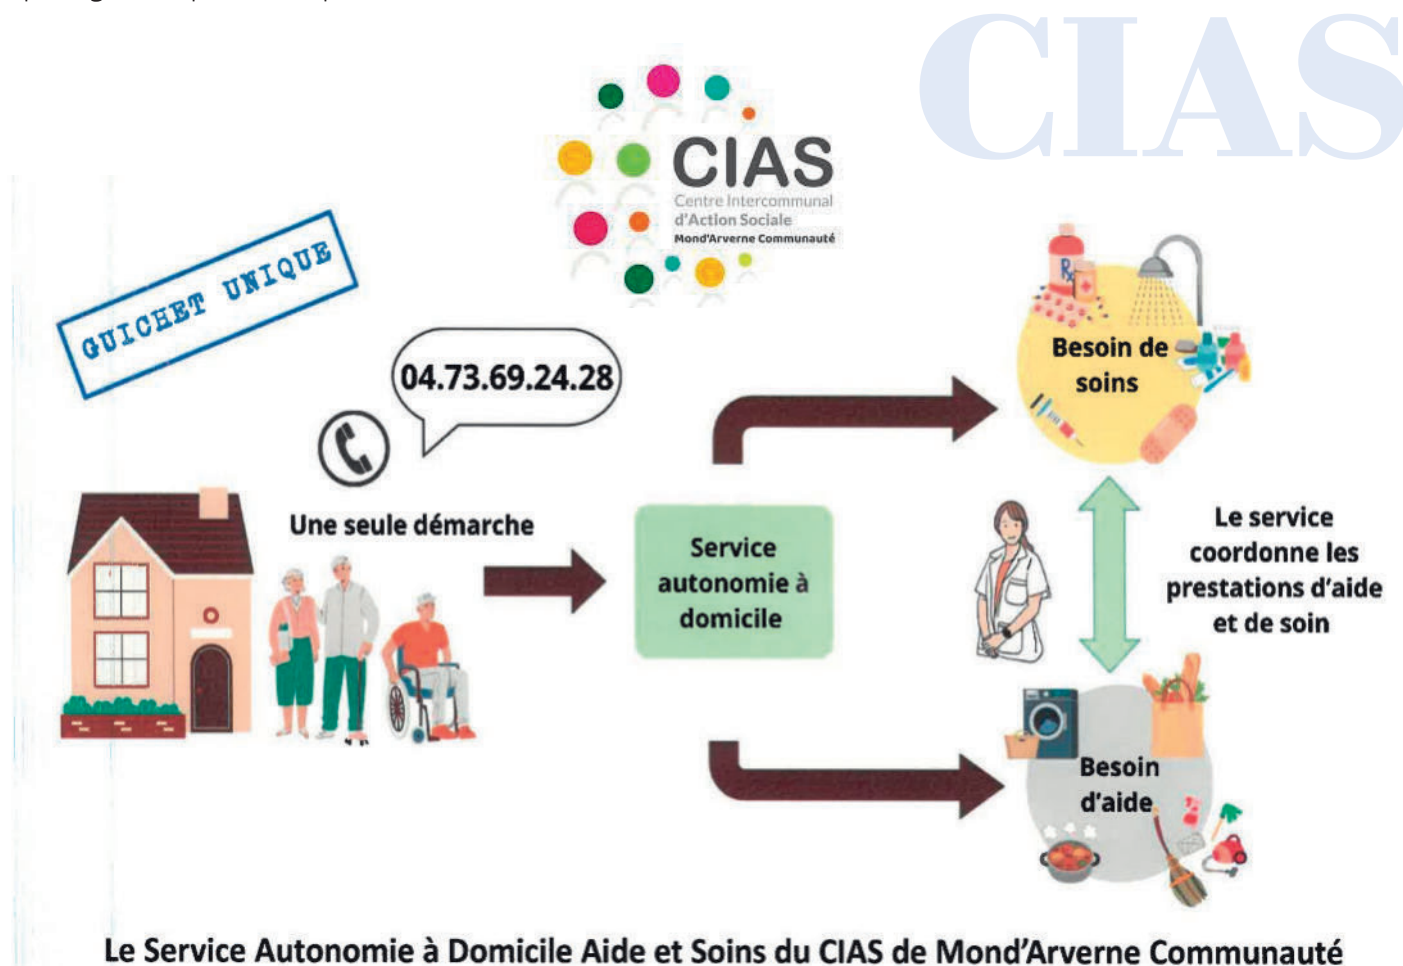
CIAS

CIAS
Centre Intercommunal
d'Action Sociale
Mond'Arverne Communauté

GUICHET UNIQUE

04.73.69.24.28

Une seule démarche

Service autonomie à domicile

Besoin de soins

Le service coordonne les prestations d'aide et de soin

Besoin d'aide

Le Service Autonomie à Domicile Aide et Soins du CIAS de Mond'Arverne Communauté